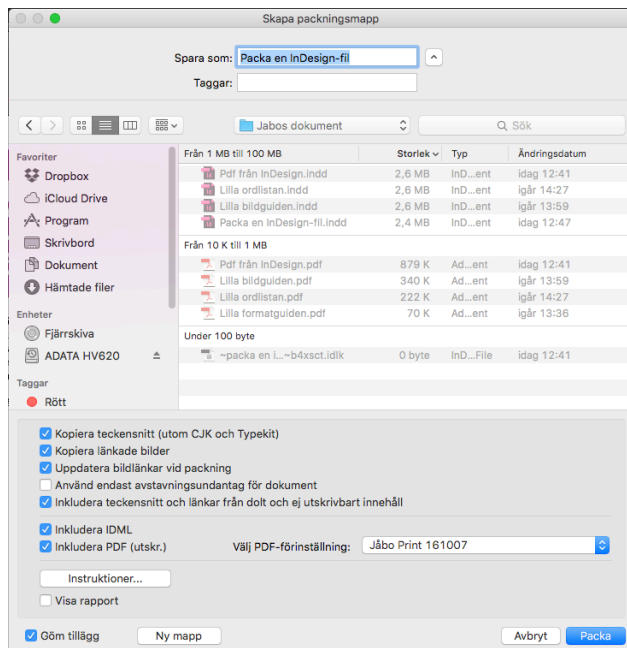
Skapa packningsmapp

Spara som: Packa en InDesign-fil
Taggar:

Jabos dokument
Sök

Favoriter
Dropbox
iCloud Drive
Program
Skrivbord
Dokument
Hämtade filer
Enheter
Fjärrskiva
ADATA HV620
Taggar
Rött

Från 1 MB till 100 MB

| | Storlek | Typ | Ändringsdatum |
|---|---|---|---|
| Pdf från InDesign.indd | 2,6 MB | InD...ent | idag 12:41 |
| Lilla ordlistan.indd | 2,6 MB | InD...ent | igår 14:27 |
| Lilla bildguiden.indd | 2,6 MB | InD...ent | igår 13:59 |
| Packa en InDesign-fil.indd | 2,4 MB | InD...ent | idag 12:47 |

Från 10 K till 1 MB

| | | | |
|---|---|---|---|
| Pdf från InDesign.pdf | 879 K | Ad...ent | idag 12:41 |
| Lilla bildguiden.pdf | 340 K | Ad...ent | igår 13:59 |
| Lilla ordlistan.pdf | 222 K | Ad...ent | igår 14:27 |
| Lilla formatguiden.pdf | 70 K | Ad...ent | igår 13:36 |

Under 100 byte

| | | | |
|---|---|---|---|
| ~packa en i...~b4xsct.idlk | 0 byte | InD...File | idag 12:41 |

Kopiera teckensnitt (utom CJK och Typekit)
Kopiera länkade bilder
Uppdatera bildlänkar vid packning
Använd endast avstavningsundantag för dokument
Inkludera teckensnitt och länkar från dolt och ej utskrivbart innehåll

Inkludera IDML
Inkludera PDF (utskr.)
Välj PDF-förinställning: Jåbo Print 161007

Instruktioner...
Visa rapport

Göm tillägg
Ny mapp
Avbryt
Packa